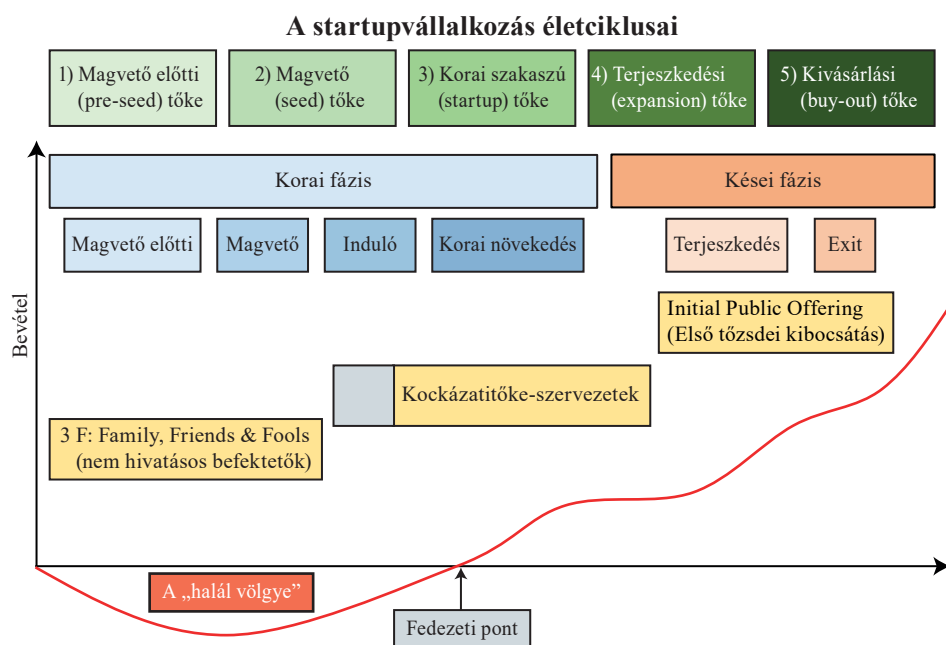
A startupvállalkozás életciklusai

1) Magvető előtti (pre-seed) tőke

2) Magvető (seed) tőke

3) Korai szakaszú (startup) tőke

4) Terjeszkedési (expansion) tőke

5) Kivásárlási (buy-out) tőke

Korai fázis

Kései fázis

Magvető előtti

Magvető

Induló

Korai növekedés

Terjeszkedés

Exit

Initial Public Offering (Első tőzsdei kibocsátás)

Bevétel

Kockázatitőke-szervezetek

3 F: Family, Friends & Fools (nem hivatásos befektetők)

A „halál völgye"

Fedezeti pont